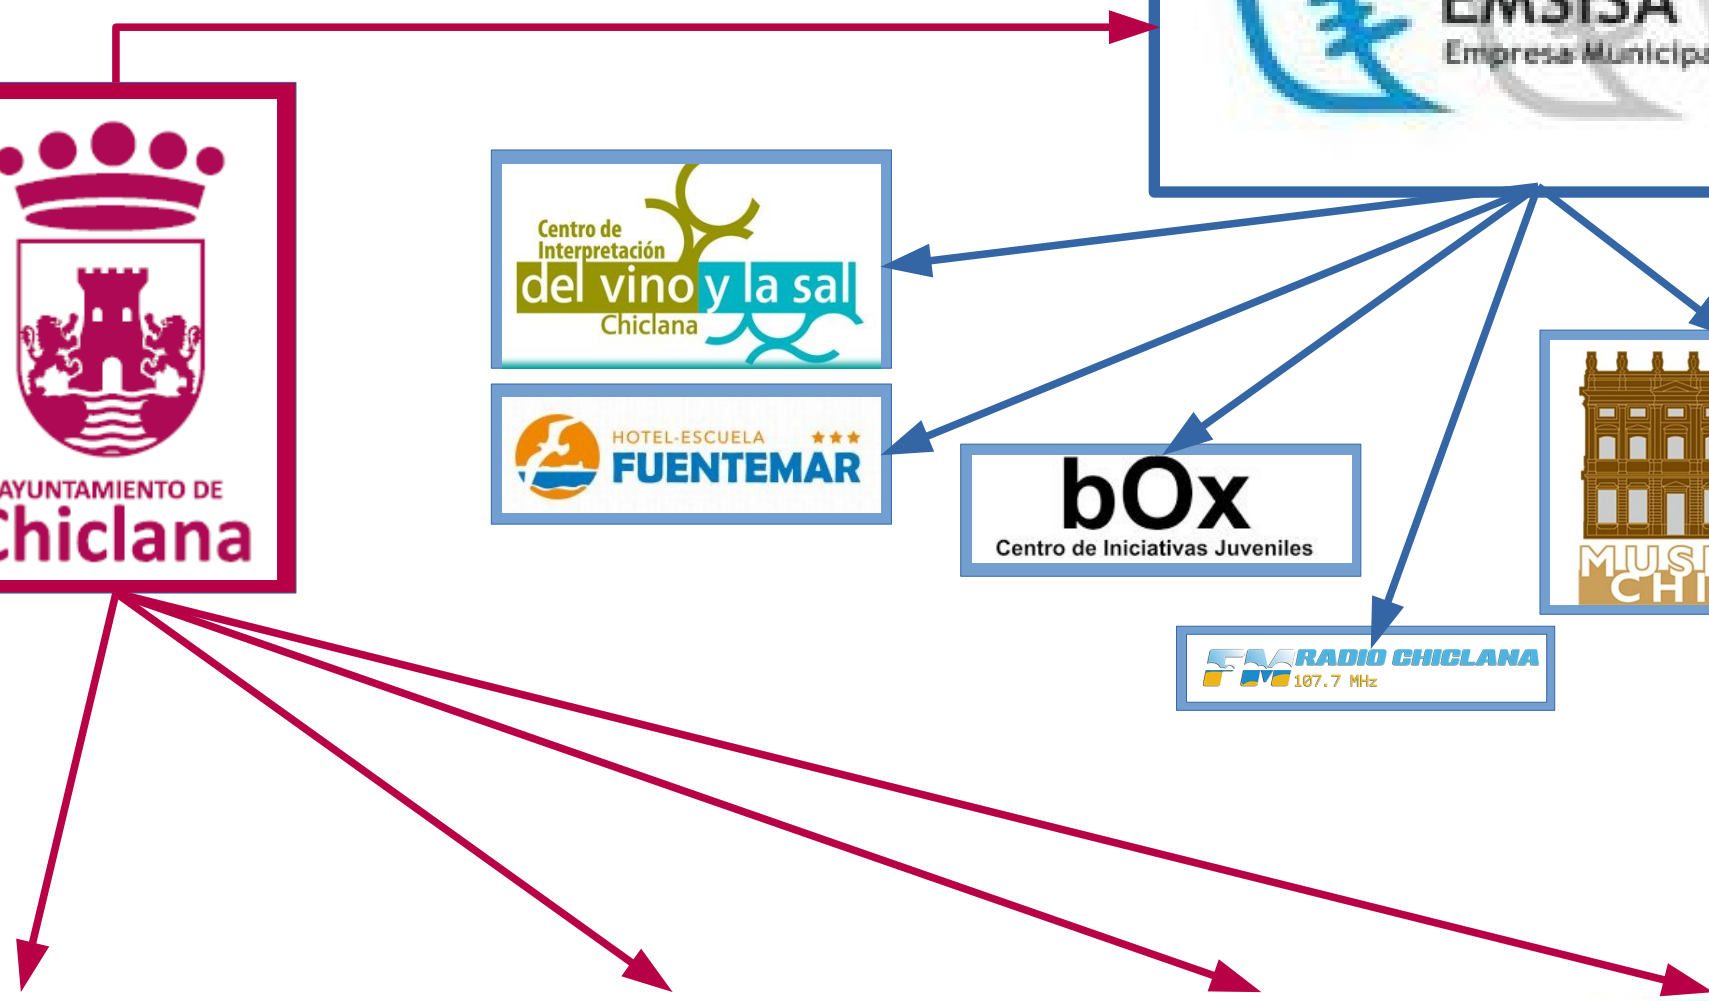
EMSISA
Empresa Municipa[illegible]

AYUNTAMIENTO DE
Chiclana

Centro de Interpretación del vino y la sal Chiclana

HOTEL-ESCUELA ★★★
FUENTEMAR

bOx
Centro de Iniciativas Juveniles

FM RADIO CHICLANA 107.7 MHz

MUS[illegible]
CHI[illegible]